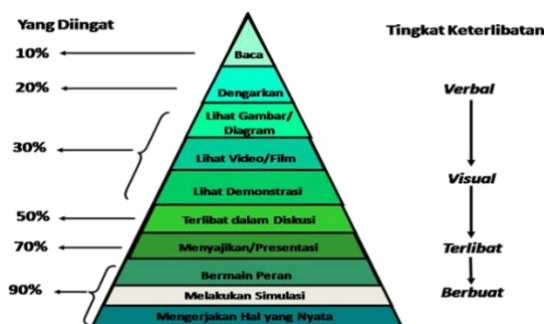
Yang Diingat

Tingkat Keterlibatan

10%
Baca

20%
Dengarkan

Verbal

30%
Lihat Gambar/ Diagram
Lihat Video/Film
Lihat Demonstrasi

Visual

50%
Terlibat dalam Diskusi

70%
Menyajikan/Presentasi

Terlibat

90%
Bermain Peran
Melakukan Simulasi
Mengerjakan Hal yang Nyata

Berbuat